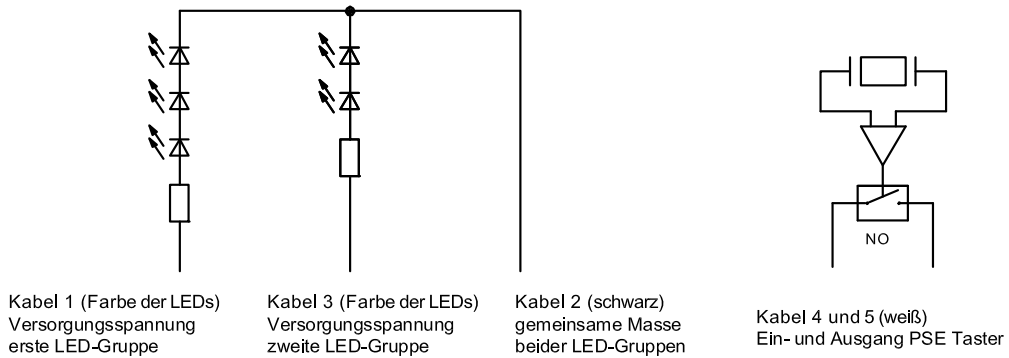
NO

Kabel 1 (Farbe der LEDs)
Versorgungsspannung
erste LED-Gruppe

Kabel 3 (Farbe der LEDs)
Versorgungsspannung
zweite LED-Gruppe

Kabel 2 (schwarz)
gemeinsame Masse
beider LED-Gruppen

Kabel 4 und 5 (weiß)
Ein- und Ausgang PSE Taster